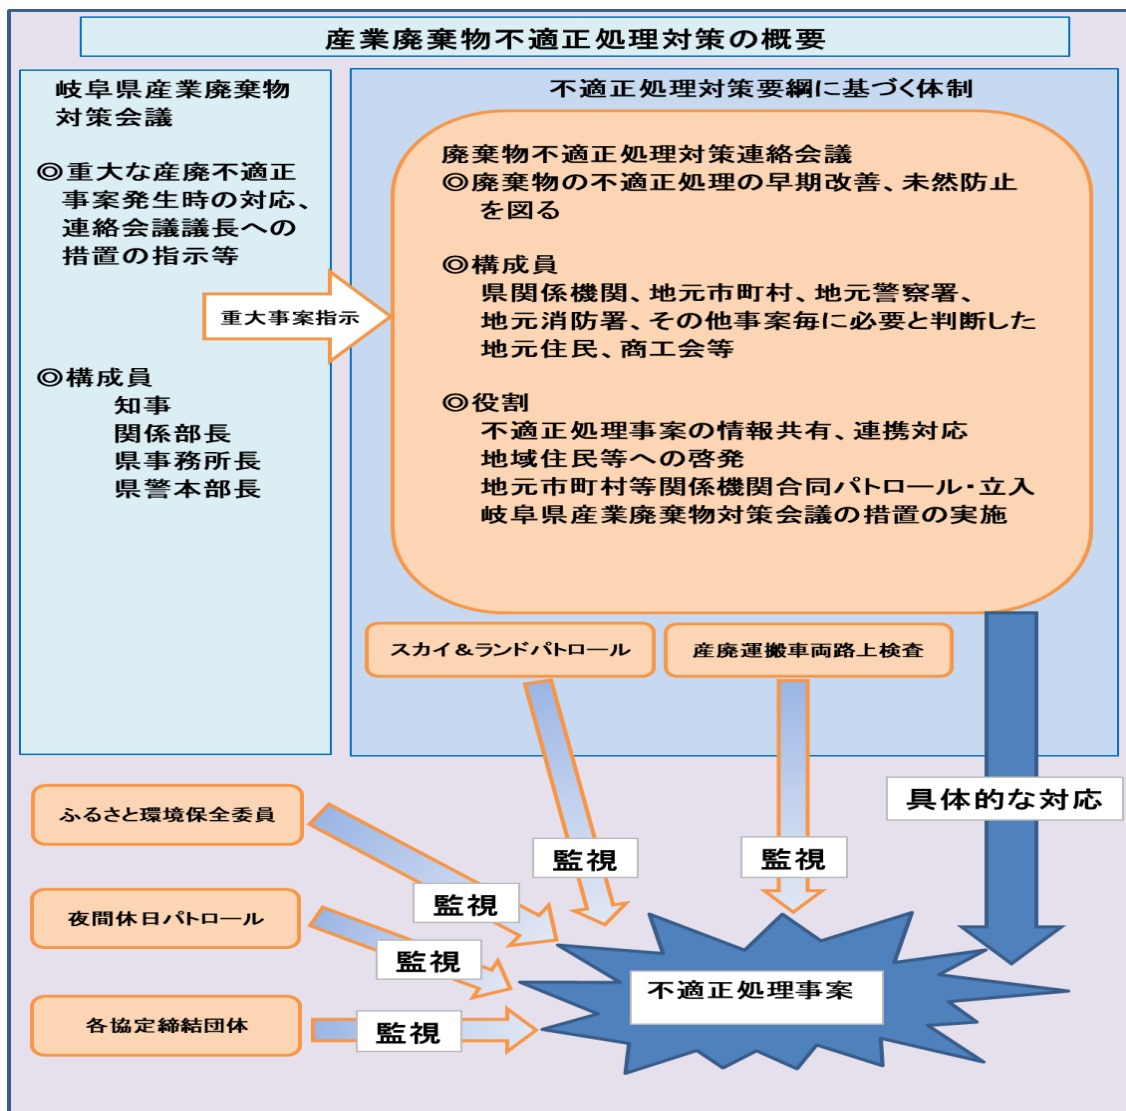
産業廃棄物不適正処理対策の概要

岐阜県産業廃棄物対策会議

◎重大な産廃不適正事案発生時の対応、連絡会議議長への措置の指示等

◎構成員
知事
関係部長
県事務所長
県警本部長

重大事案指示

不適正処理対策要綱に基づく体制

廃棄物不適正処理対策連絡会議
◎廃棄物の不適正処理の早期改善、未然防止を図る

◎構成員
県関係機関、地元市町村、地元警察署、地元消防署、その他事案毎に必要と判断した地元住民、商工会等

◎役割
不適正処理事案の情報共有、連携対応
地域住民等への啓発
地元市町村等関係機関合同パトロール・立入
岐阜県産業廃棄物対策会議の措置の実施

スカイ＆ランドパトロール

産廃運搬車両路上検査

具体的な対応

ふるさと環境保全委員

夜間休日パトロール

各協定締結団体

監視

監視

監視

監視

監視

不適正処理事案